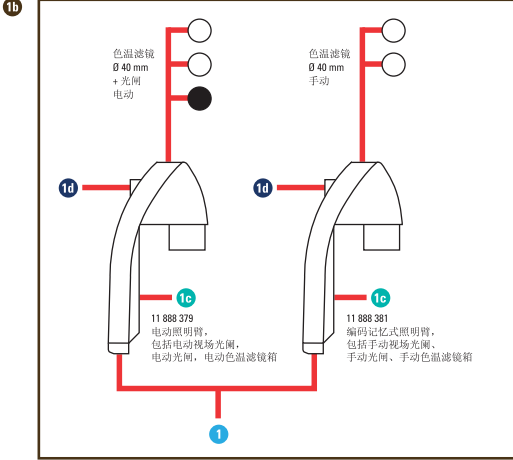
1b

色温滤镜
Ø 40 mm
+ 光闸
电动

色温滤镜
Ø 40 mm
手动

1d

1d

1c

11 888 379
电动照明臂，
包括电动视场光阑、
电动光闸，电动色温滤镜箱

1c

11 888 381
编码记忆式照明臂，
包括手动视场光阑、
手动光闸、手动色温滤镜箱

1